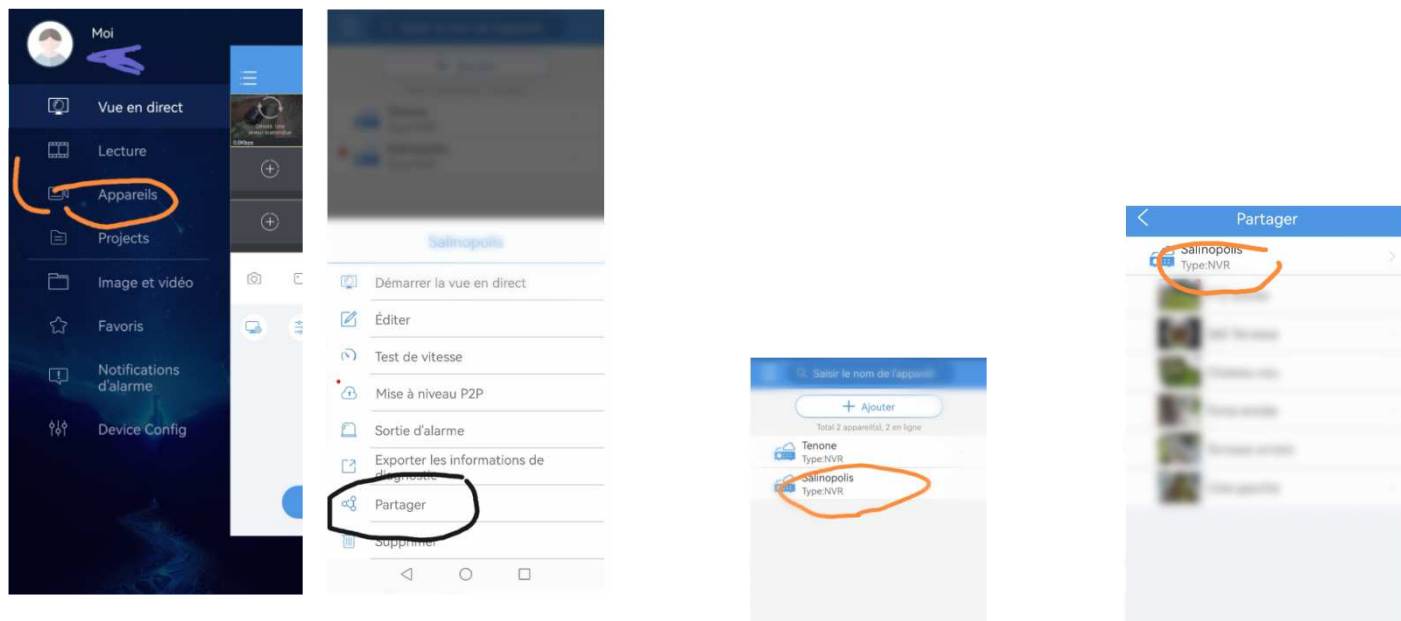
Moi

Vue en direct

Lecture

Appareils

Projects

Image et vidéo

Favoris

Notifications d'alarme

Device Config

0.0Kbps

Salinopolis

Démarrer la vue en direct

Éditer

Test de vitesse

Mise à niveau P2P

Sortie d'alarme

Exporter les informations de diagnostic

Partager

Supprimer

Saisir le nom de l'appareil

+ Ajouter

Total 2 appareil(s), 2 en ligne

Tenone
Type:NVR

Salinopolis
Type:NVR

Partager

Salinopolis
Type:NVR